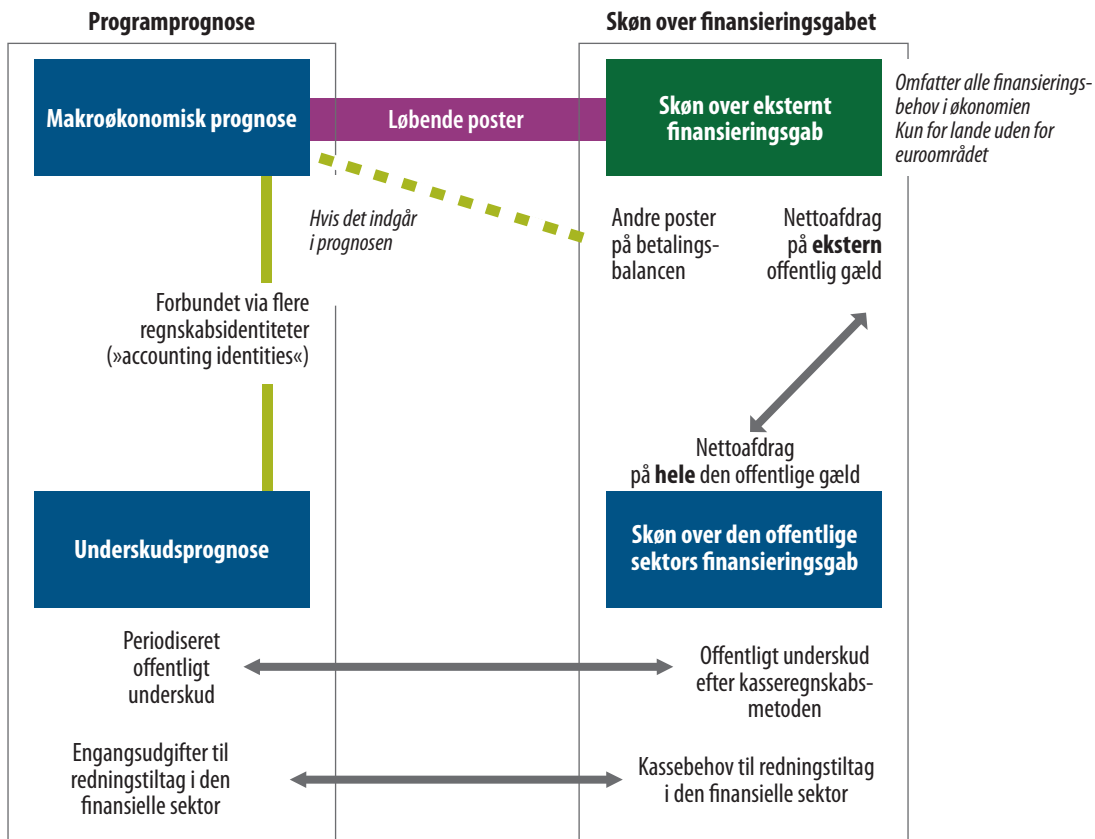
Programprognose

Skøn over finansieringsgabet

Makroøkonomisk prognose

Løbende poster

Skøn over eksternt finansieringsgab

Omfatter alle finansieringsbehov i økonomien
Kun for lande uden for euroområdet

Hvis det indgår i prognosen

Andre poster på betalingsbalancen

Nettoafdrag på **ekstern** offentlig gæld

Forbundet via flere regnskabsidentiteter (»accounting identities«)

Nettoafdrag på **hele** den offentlige gæld

Underskudsprognose

Skøn over den offentlige sektors finansieringsgab

Periodiseret offentligt underskud

Offentligt underskud efter kasseregnskabsmetoden

Engangsudgifter til redningstiltag i den finansielle sektor

Kassebehov til redningstiltag i den finansielle sektor